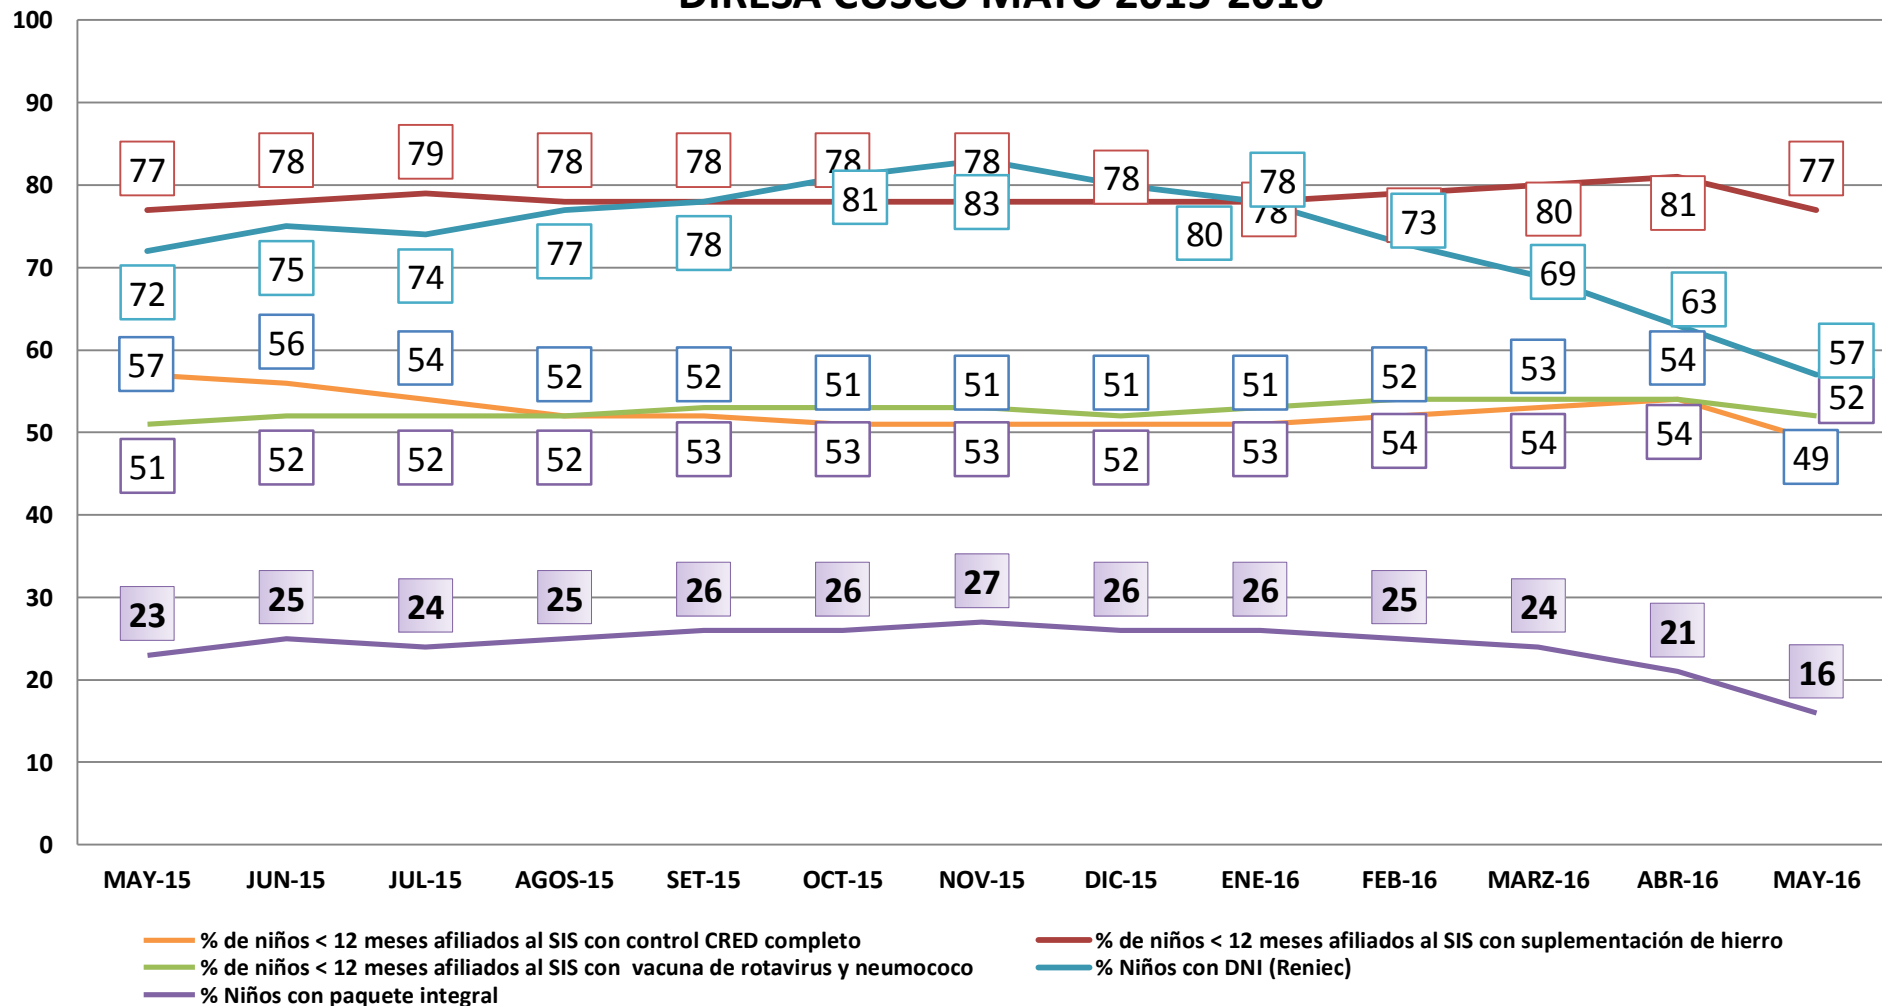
DIRESA CUSCO MAYO 2015-2016

100
90
80
70
60
50
40
30
20
10
0

| | MAY-15 | JUN-15 | JUL-15 | AGOS-15 | SET-15 | OCT-15 | NOV-15 | DIC-15 | ENE-16 | FEB-16 | MARZ-16 | ABR-16 | MAY-16 |
|---|---|---|---|---|---|---|---|---|---|---|---|---|---|
| suplementación de hierro | 77 | 78 | 79 | 78 | 78 | 78 | 78 | 78 | 78 | 79 | 80 | 81 | 77 |
| DNI | 72 | 75 | 74 | 77 | 78 | 81 | 83 | 80 | 78 | 73 | 69 | 63 | 57 |
| CRED | 57 | 56 | 54 | 52 | 52 | 51 | 51 | 51 | 51 | 52 | 53 | 54 | 49 |
| rotavirus y neumococo | 51 | 52 | 52 | 52 | 53 | 53 | 53 | 52 | 53 | 54 | 54 | 54 | 52 |
| paquete integral | 23 | 25 | 24 | 25 | 26 | 26 | 27 | 26 | 26 | 25 | 24 | 21 | 16 |

% de niños < 12 meses afiliados al SIS con control CRED completo
% de niños < 12 meses afiliados al SIS con suplementación de hierro
% de niños < 12 meses afiliados al SIS con vacuna de rotavirus y neumococo
% Niños con DNI (Reniec)
% Niños con paquete integral